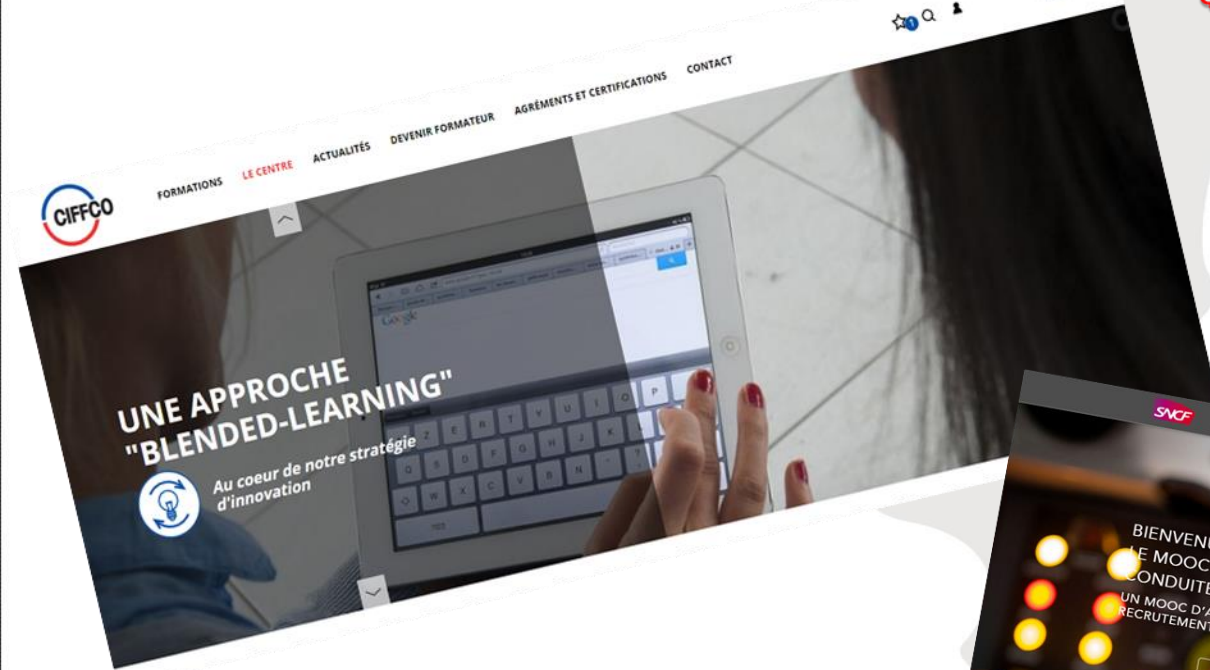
CIFFCO

FORMATIONS LE CENTRE ACTUALITÉS DEVENIR FORMATEUR AGRÉMENTS ET CERTIFICATIONS CONTACT

1

UNE APPROCHE "BLENDED-LEARNING"

Au coeur de notre stratégie d'innovation

Google

SNCF

BIENVENU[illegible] LE MOOC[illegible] CONDUITE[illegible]

UN MOOC D'A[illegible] RECRUTEMENT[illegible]